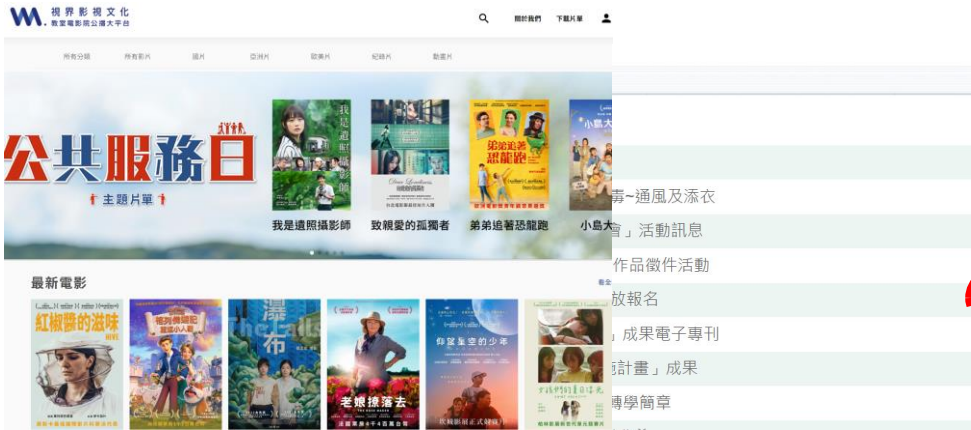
視界影視文化
教室電影院公播大平台

關於我們　下載片單

所有分類　所有影片　國片　亞洲片　歐美片　紀錄片　動畫片

公共服務日

主題片單

我是遺照攝影師　致親愛的孤獨者　弟弟追著恐龍跑　小島大

最新電影

紅椒醬的滋味

瀑布

老娘撩落去

仰望星空的少年

毒~通風及添衣
會」活動訊息
作品徵件活動
放報名
」成果電子專刊
計畫」成果
轉學簡章